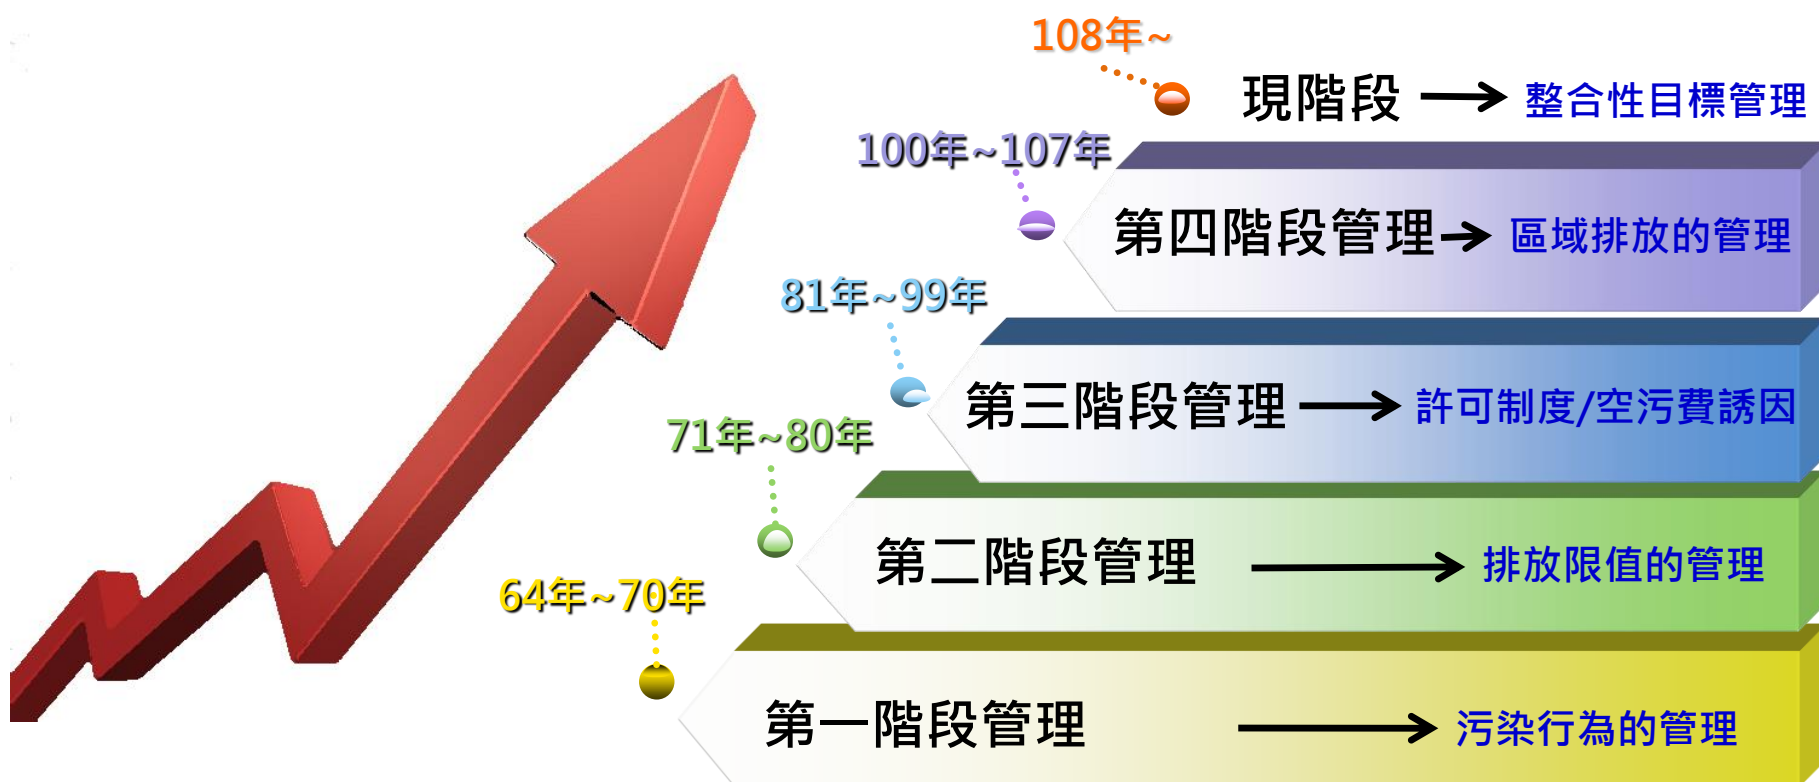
108年~

現階段 → 整合性目標管理

100年~107年

第四階段管理 → 區域排放的管理

81年~99年

第三階段管理 → 許可制度/空污費誘因

71年~80年

第二階段管理 → 排放限值的管理

64年~70年

第一階段管理 → 污染行為的管理